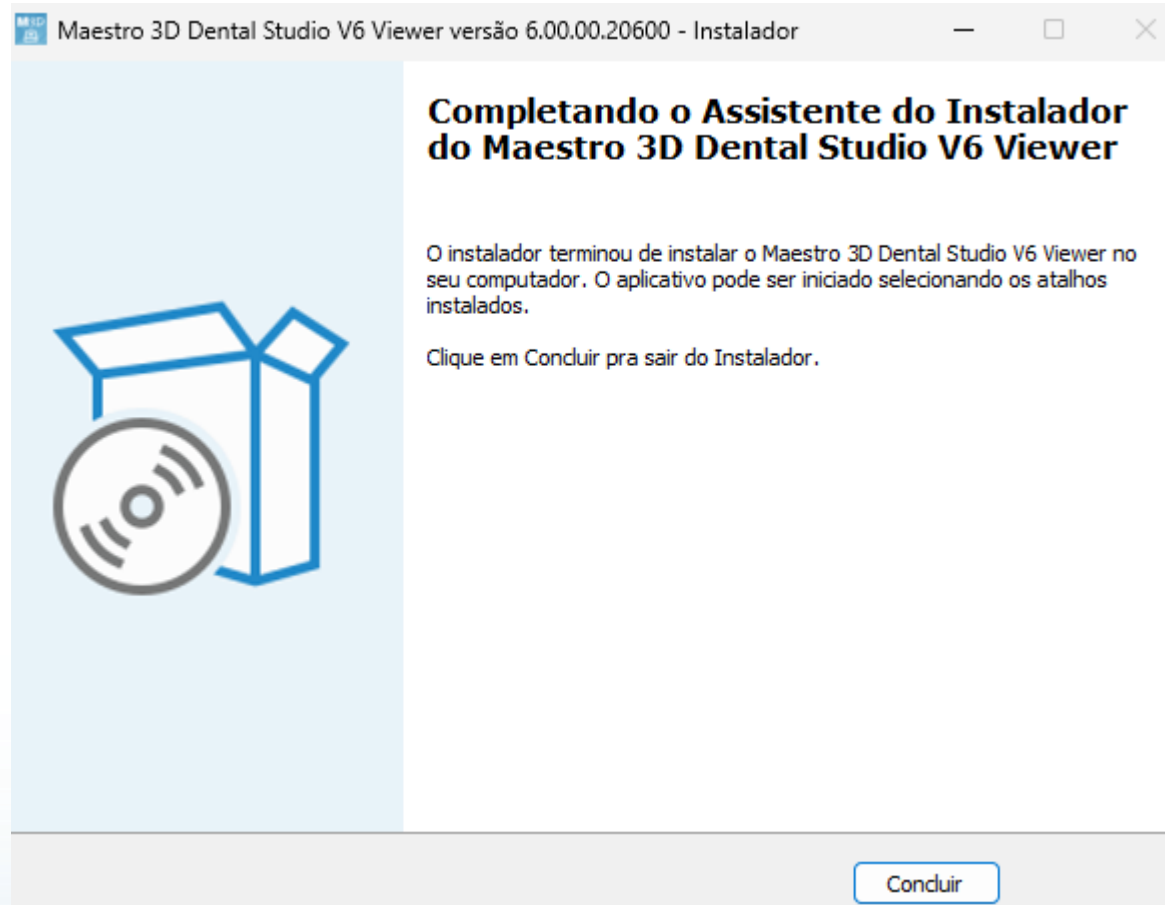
Maestro 3D Dental Studio V6 Viewer versão 6.00.00.20600 - Instalador

Completando o Assistente do Instalador do Maestro 3D Dental Studio V6 Viewer

O instalador terminou de instalar o Maestro 3D Dental Studio V6 Viewer no seu computador. O aplicativo pode ser iniciado selecionando os atalhos instalados.

Clique em Concluir pra sair do Instalador.

Concluir